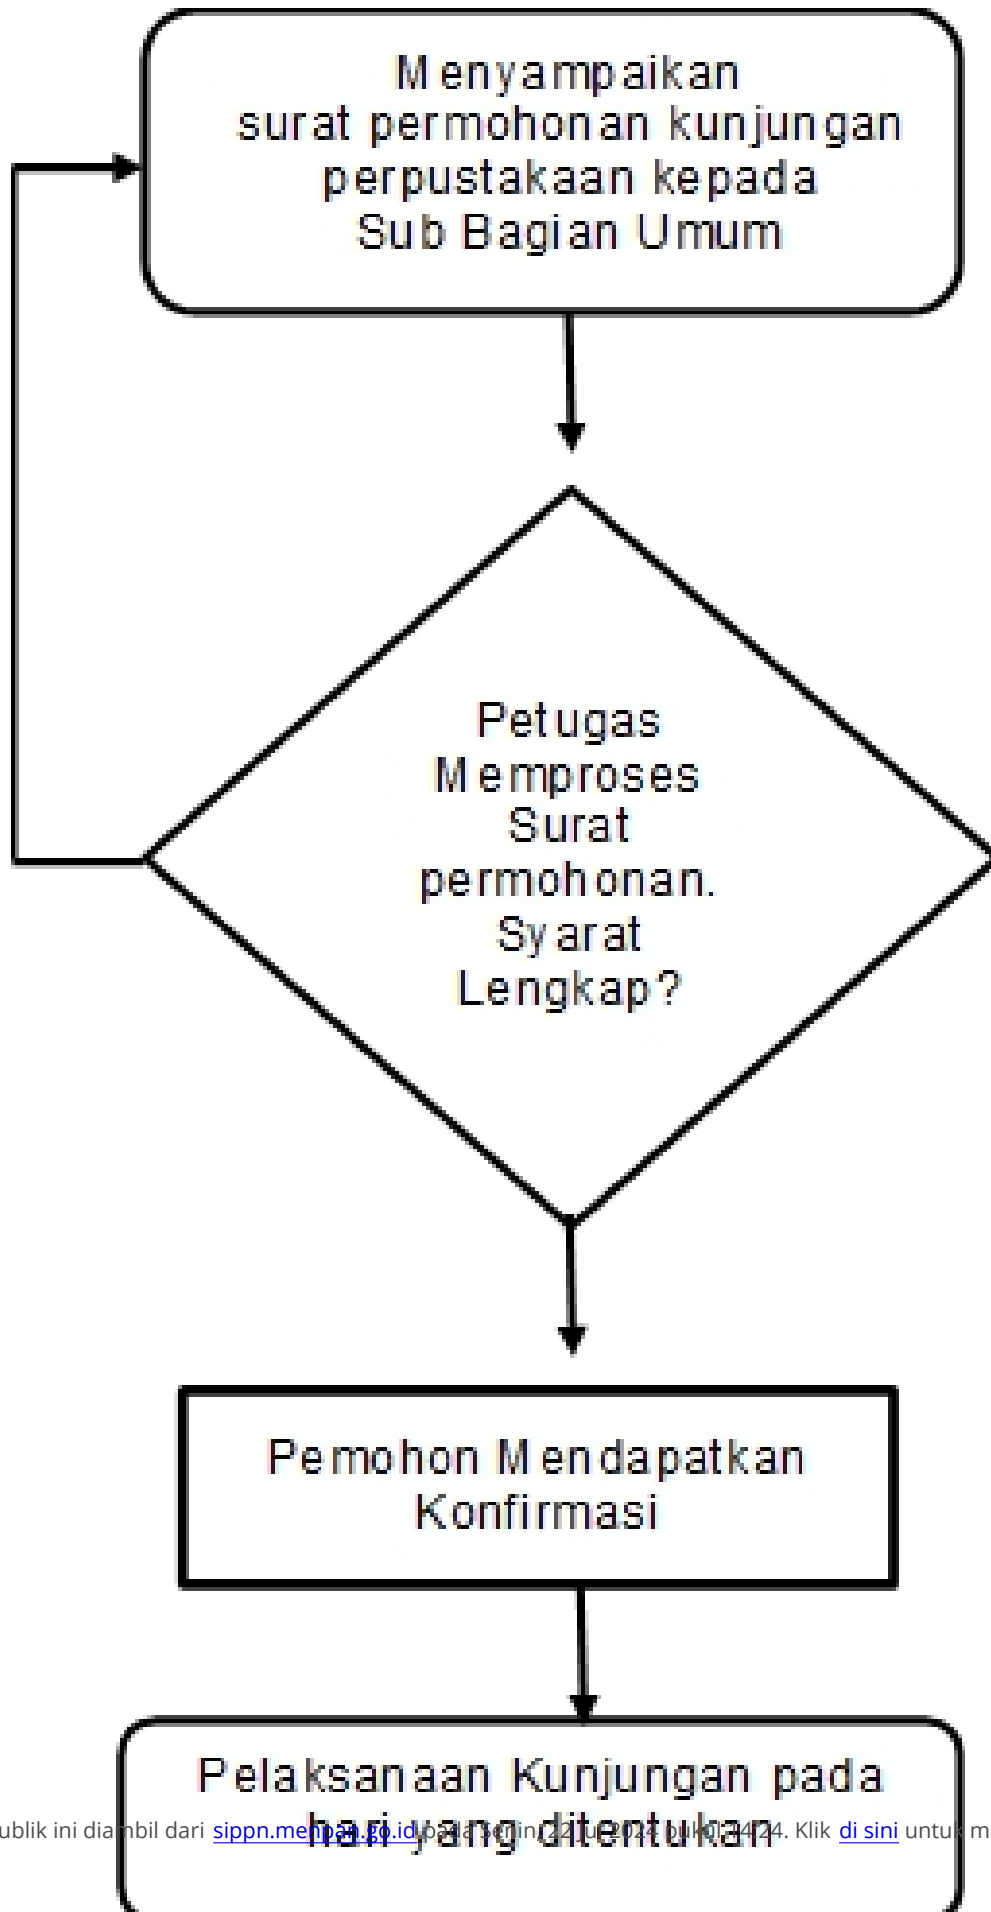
Menyampaikan surat permohonan kunjungan perpustakaan kepada Sub Bagian Umum

Petugas Memproses Surat permohonan. Syarat Lengkap?

Pemohon Mendapatkan Konfirmasi

Pelaksanaan Kunjungan pada hari yang ditentukan

ublik ini diambil dari sippn.menpan.go.id pada Senin, 22 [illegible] 2024 pukul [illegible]:24. Klik di sini untuk m